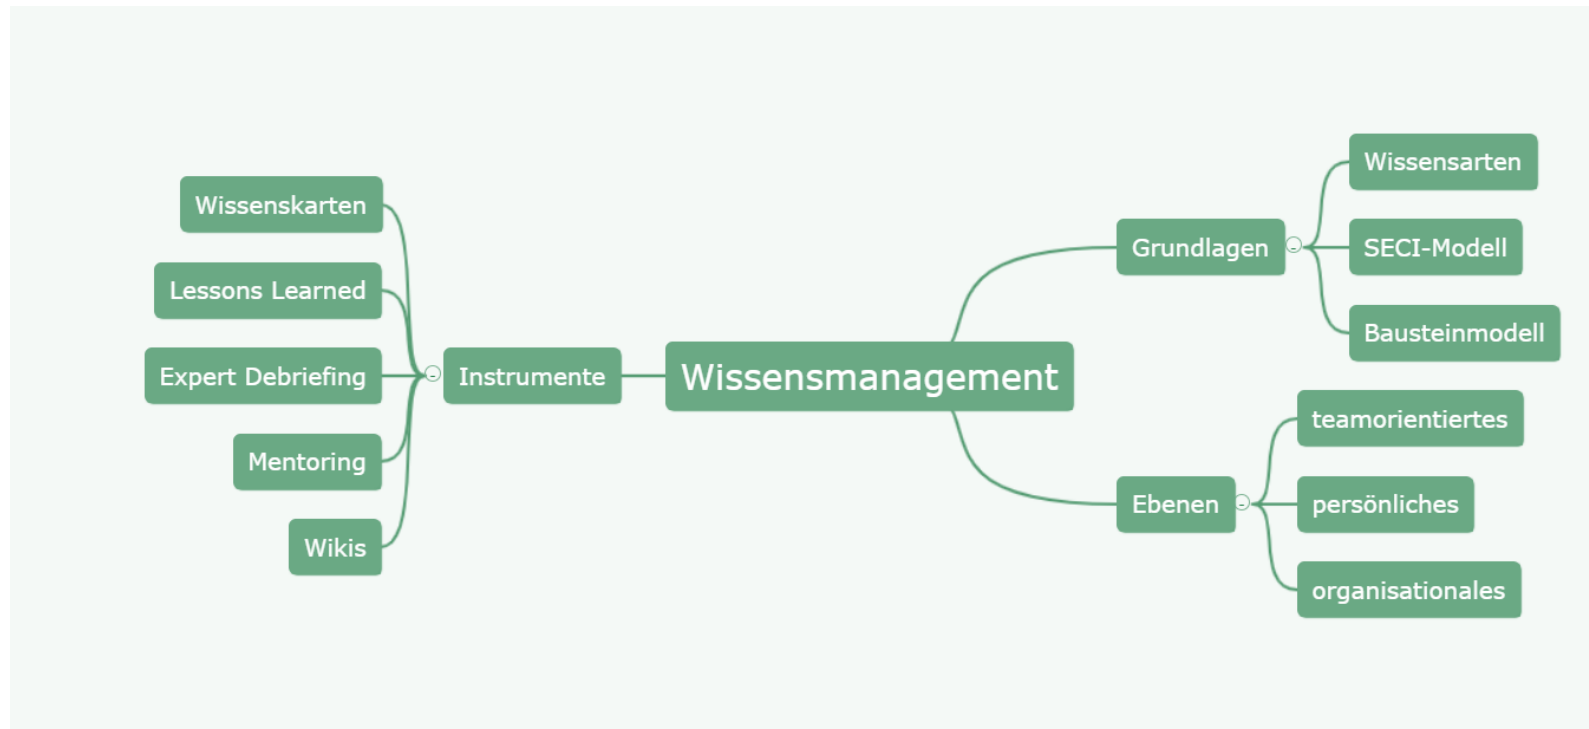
Wissensmanagement

Instrumente
Wissenskarten
Lessons Learned
Expert Debriefing
Mentoring
Wikis

Grundlagen
Wissensarten
SECI-Modell
Bausteinmodell

Ebenen
teamorientiertes
persönliches
organisationales